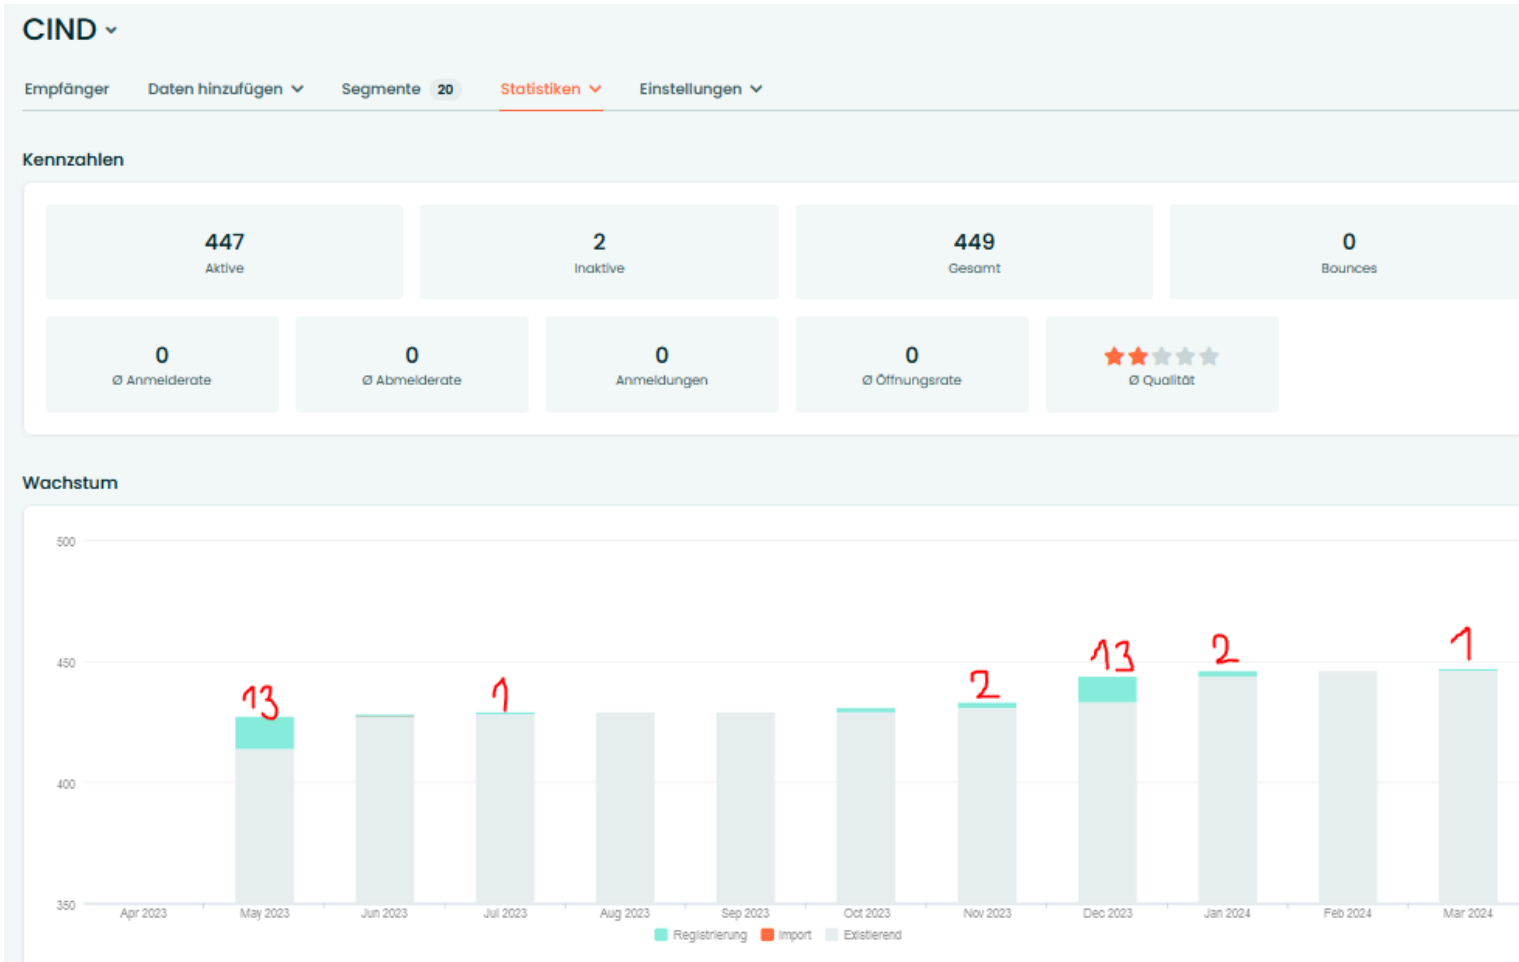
CIND

Empfänger Daten hinzufügen Segmente 20 Statistiken Einstellungen

Kennzahlen

447
Aktive

2
Inaktive

449
Gesamt

0
Bounces

0
Ø Anmelderate

0
Ø Abmelderate

0
Anmeldungen

0
Ø Öffnungsrate

Ø Qualität

Wachstum

500
450
400
350

13 1 2 13 2 1

Apr 2023 May 2023 Jun 2023 Jul 2023 Aug 2023 Sep 2023 Oct 2023 Nov 2023 Dec 2023 Jan 2024 Feb 2024 Mar 2024

Registrierung Import Existierend